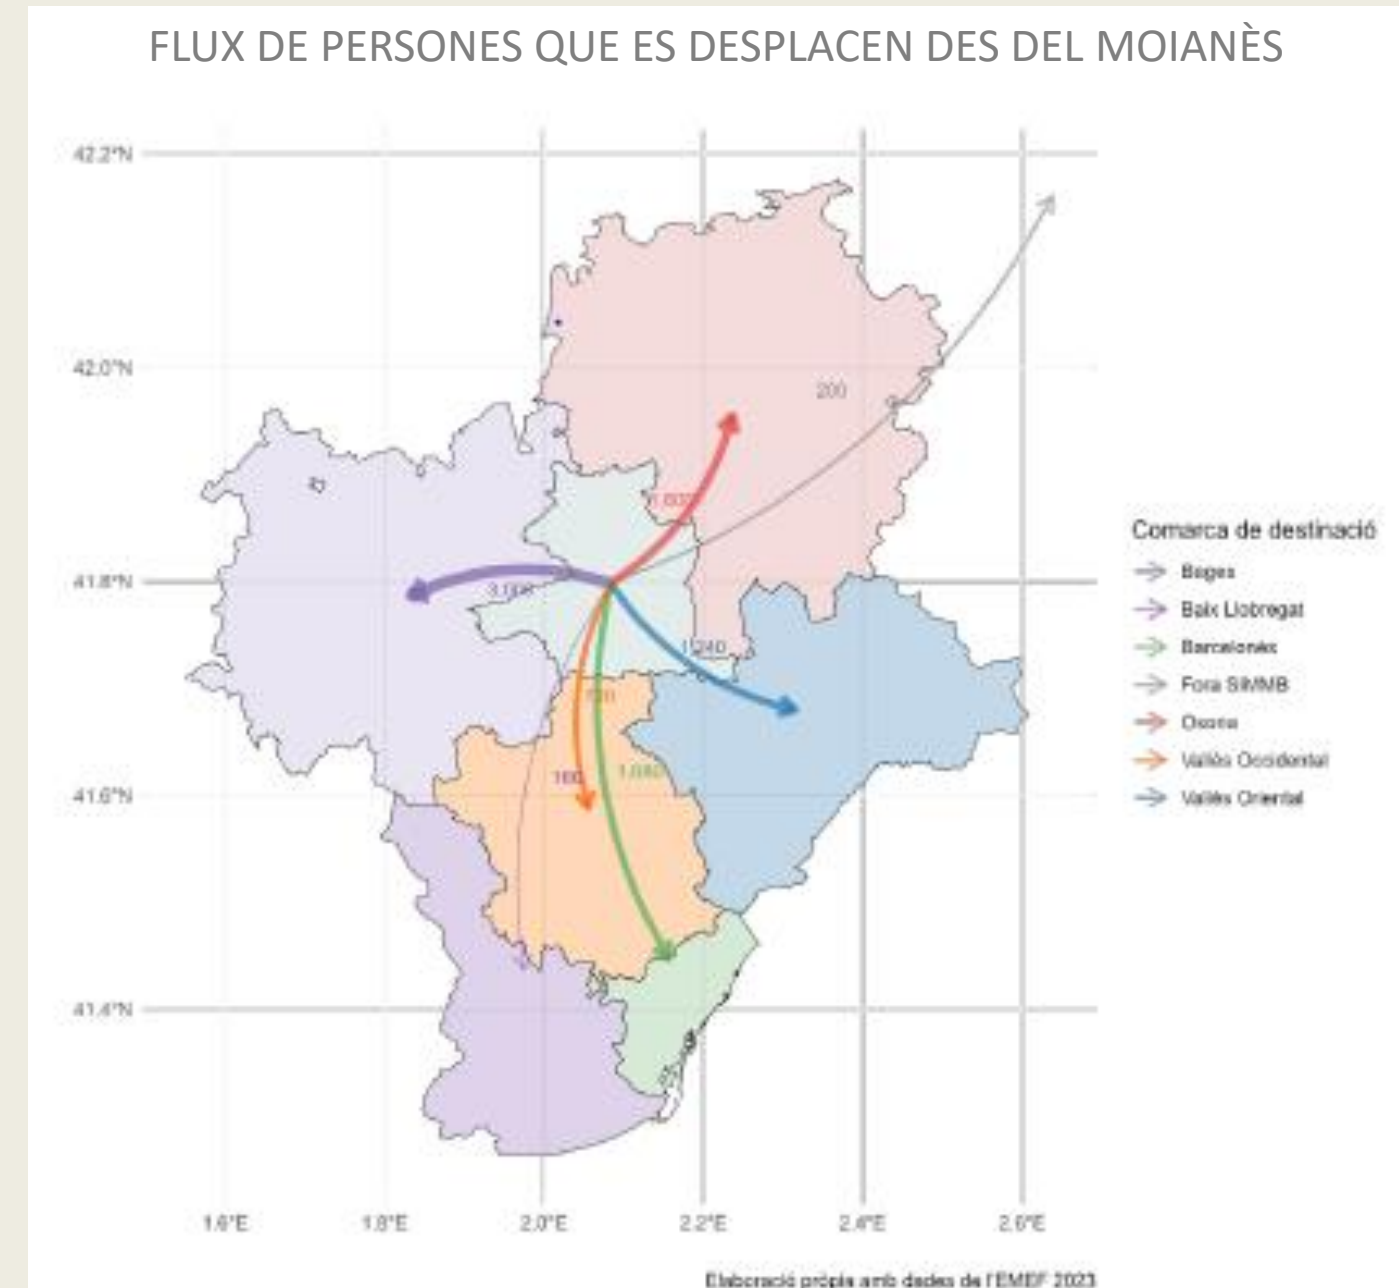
FLUX DE PERSONES QUE ES DESPLACEN DES DEL MOIANÈS

42.2°N
42.0°N
41.8°N
41.6°N
41.4°N

1.6°E 1.8°E 2.0°E 2.2°E 2.4°E 2.6°E

200
1.602
3.008
1.240
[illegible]
160
1.080

Comarca de destinació
Bages
Baix Llobregat
Barcelonès
Fora SIMMB
Osona
Vallès Occidental
Vallès Oriental

Elaboració pròpia amb dades de l'EMEF 2023